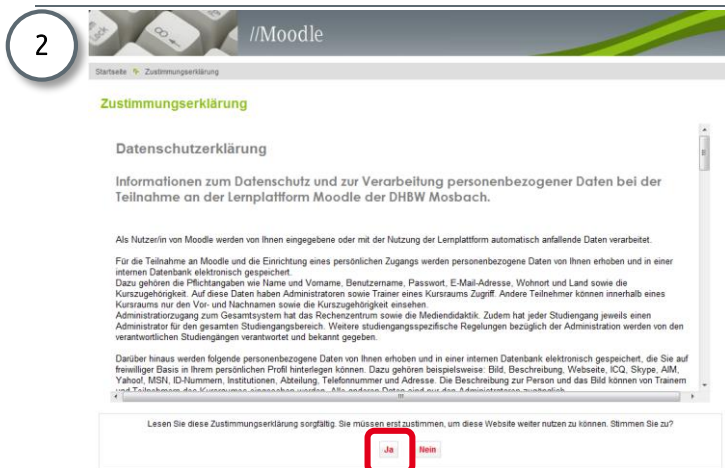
2

//Moodle

Startseite ► Zustimmungserklärung

Zustimmungserklärung

Datenschutzerklärung

Informationen zum Datenschutz und zur Verarbeitung personenbezogener Daten bei der Teilnahme an der Lernplattform Moodle der DHBW Mosbach.

Als Nutzer/in von Moodle werden von Ihnen eingegebene oder mit der Nutzung der Lernplattform automatisch anfallende Daten verarbeitet.

Für die Teilnahme an Moodle und die Einrichtung eines persönlichen Zugangs werden personenbezogene Daten von Ihnen erhoben und in einer internen Datenbank elektronisch gespeichert.
Dazu gehören die Pflichtangaben wie Name und Vorname, Benutzername, Passwort, E-Mail-Adresse, Wohnort und Land sowie die Kurszugehörigkeit. Auf diese Daten haben Administratoren sowie Trainer eines Kursraums Zugriff. Andere Teilnehmer können innerhalb eines Kursraums nur den Vor- und Nachnamen sowie die Kurszugehörigkeit einsehen.
Administratorzugang zum Gesamtsystem hat das Rechenzentrum sowie die Mediendidaktik. Zudem hat jeder Studiengang jeweils einen Administrator für den gesamten Studiengangsbereich. Weitere studiengangsspezifische Regelungen bezüglich der Administration werden von den verantwortlichen Studiengängen verantwortet und bekannt gegeben.

Darüber hinaus werden folgende personenbezogene Daten von Ihnen erhoben und in einer internen Datenbank elektronisch gespeichert, die Sie auf freiwilliger Basis in Ihrem persönlichen Profil hinterlegen können. Dazu gehören beispielsweise: Bild, Beschreibung, Webseite, ICQ, Skype, AIM, Yahoo!, MSN, ID-Nummern, Institutionen, Abteilung, Telefonnummer und Adresse. Die Beschreibung zur Person und das Bild können von Trainern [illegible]

Lesen Sie diese Zustimmungserklärung sorgfältig. Sie müssen erst zustimmen, um diese Website weiter nutzen zu können. Stimmen Sie zu?

Ja Nein